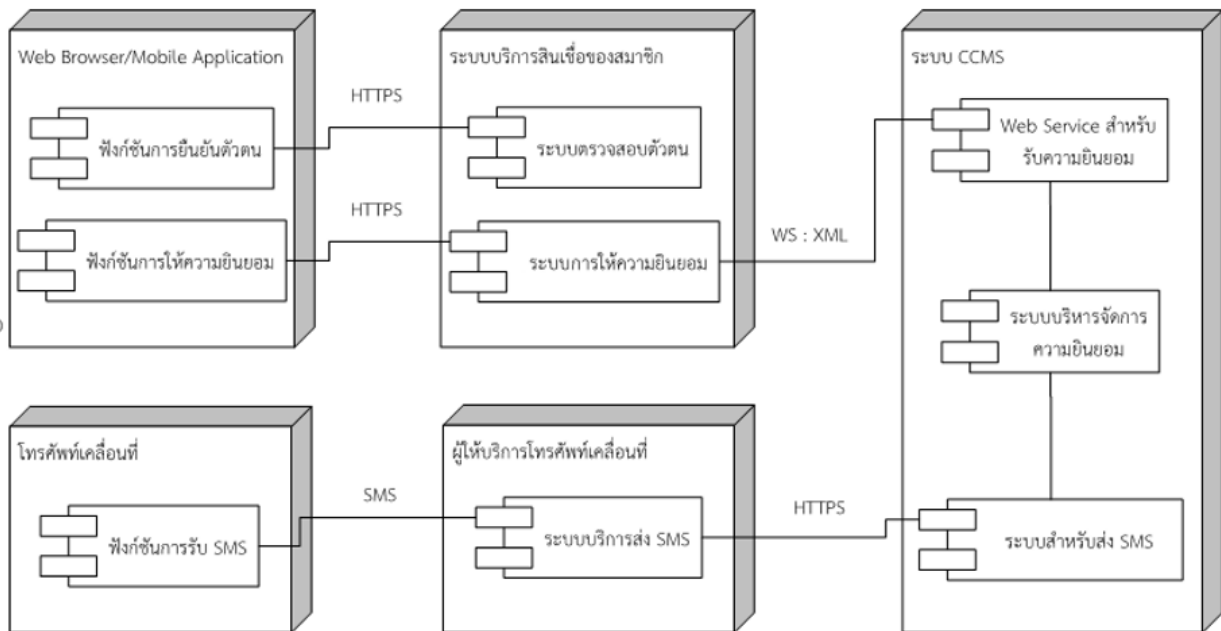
Web Browser/Mobile Application

ฟังก์ชันการยืนยันตัวตน

ฟังก์ชันการให้ความยินยอม

HTTPS

HTTPS

ระบบบริการสินเชื่อของสมาชิก

ระบบตรวจสอบตัวตน

ระบบการให้ความยินยอม

WS : XML

ระบบ CCMS

Web Service สำหรับรับความยินยอม

ระบบบริหารจัดการความยินยอม

ระบบสำหรับส่ง SMS

โทรศัพท์เคลื่อนที่

ฟังก์ชันการรับ SMS

SMS

ผู้ให้บริการโทรศัพท์เคลื่อนที่

ระบบบริการส่ง SMS

HTTPS